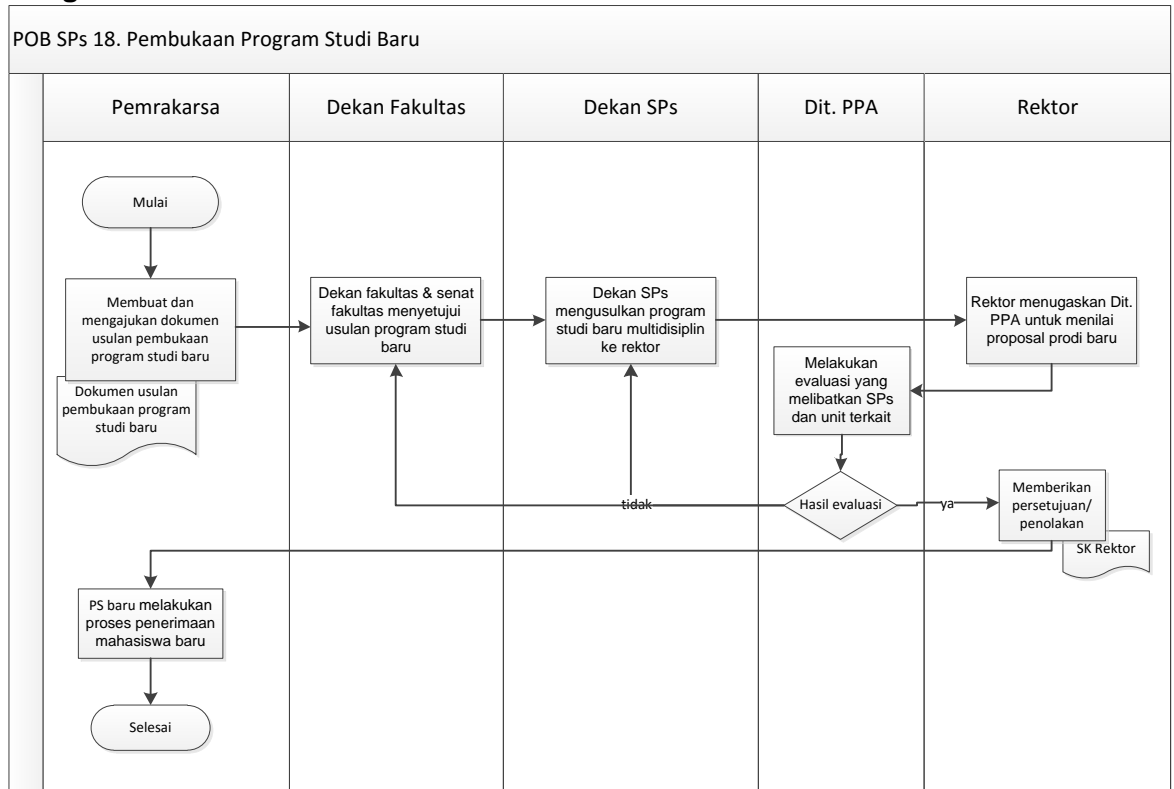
POB SPs 18. Pembukaan Program Studi Baru

Pemrakarsa

Dekan Fakultas

Dekan SPs

Dit. PPA

Rektor

Mulai

Membuat dan mengajukan dokumen usulan pembukaan program studi baru

Dokumen usulan pembukaan program studi baru

Dekan fakultas & senat fakultas menyetujui usulan program studi baru

Dekan SPs mengusulkan program studi baru multidisiplin ke rektor

Rektor menugaskan Dit. PPA untuk menilai proposal prodi baru

Melakukan evaluasi yang melibatkan SPs dan unit terkait

Hasil evaluasi

tidak

ya

Memberikan persetujuan/ penolakan

SK Rektor

PS baru melakukan proses penerimaan mahasiswa baru

Selesai